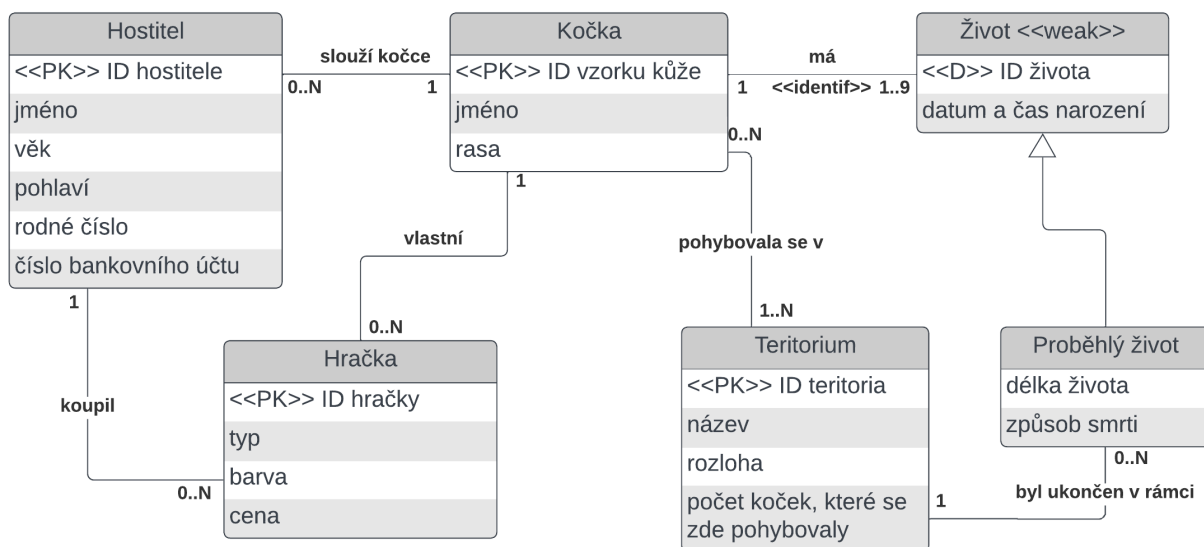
Hostitel
<<PK>> ID hostitele
jméno
věk
pohlaví
rodné číslo
číslo bankovního účtu

slouží kočce
0..N
1

Kočka
<<PK>> ID vzorku kůže
jméno
rasa

má
1
<<identif>> 1..9

Život <<weak>>
<<D>> ID života
datum a čas narození

0..N
1
vlastní
pohybovala se v
1..N
0..N

1
koupil
0..N

Hračka
<<PK>> ID hračky
typ
barva
cena

Teritorium
<<PK>> ID teritoria
název
rozloha
počet koček, které se zde pohybovaly

Proběhlý život
délka života
způsob smrti

0..N
1
byl ukončen v rámci